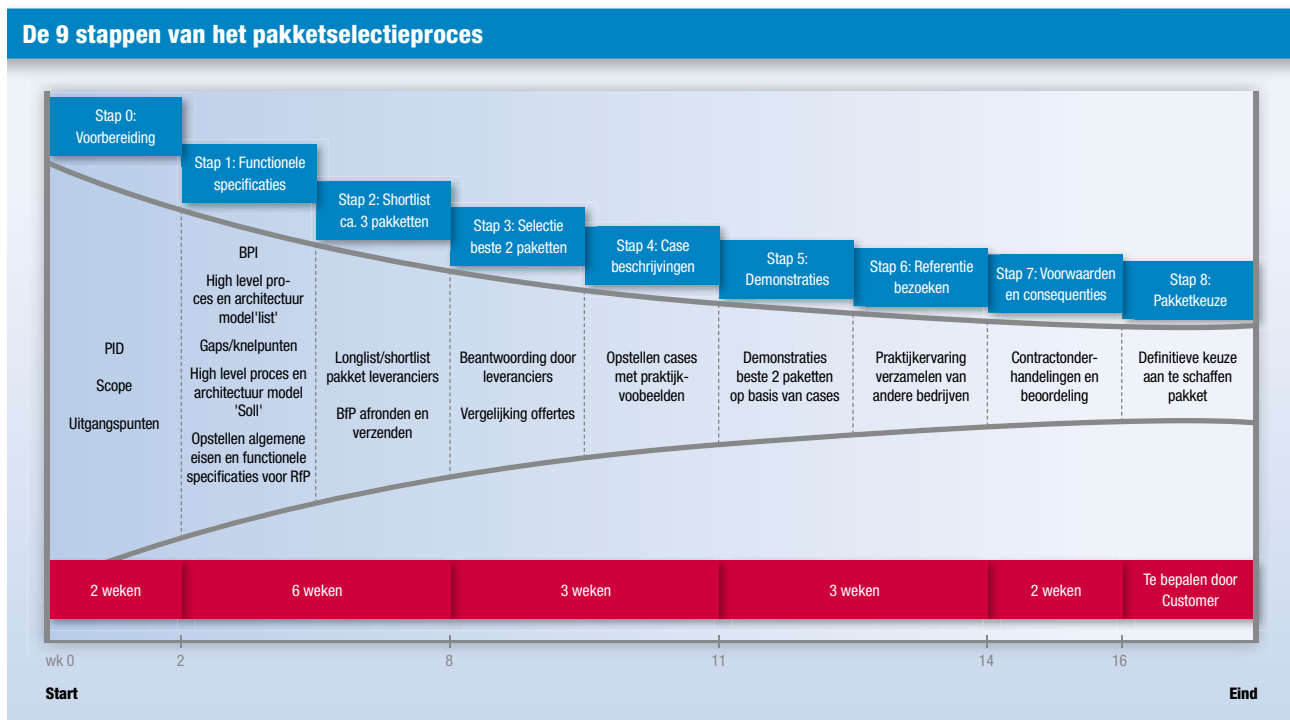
De 9 stappen van het pakketselectieproces

Stap 0: Voorbereiding

Stap 1: Functionele specificaties

Stap 2: Shortlist ca. 3 pakketten

Stap 3: Selectie beste 2 paketten

Stap 4: Case beschrijvingen

Stap 5: Demonstraties

Stap 6: Referentie bezoeken

Stap 7: Voorwaarden en consequenties

Stap 8: Pakketkeuze

PID

Scope

Uitgangspunten

BPI

High level proces en architectuur model'list'

Gaps/knelpunten

High level proces en architectuur model 'Soll'

Opstellen algemene eisen en functionele specificaties voor RfP

Longlist/shortlist pakket leveranciers

BfP afronden en verzenden

Beantwoording door leveranciers

Vergelijking offertes

Opstellen cases met praktijkvoobeelden

Demonstraties beste 2 paketten op basis van cases

Praktijkervaring verzamelen van andere bedrijven

Contractonderhandelingen en beoordeling

Definitieve keuze aan te schaffen pakket

| 2 weken | 6 weken | 3 weken | 3 weken | 2 weken | Te bepalen door Customer |
|---|---|---|---|---|---|

wk 0 2 8 11 14 16

Start

Eind